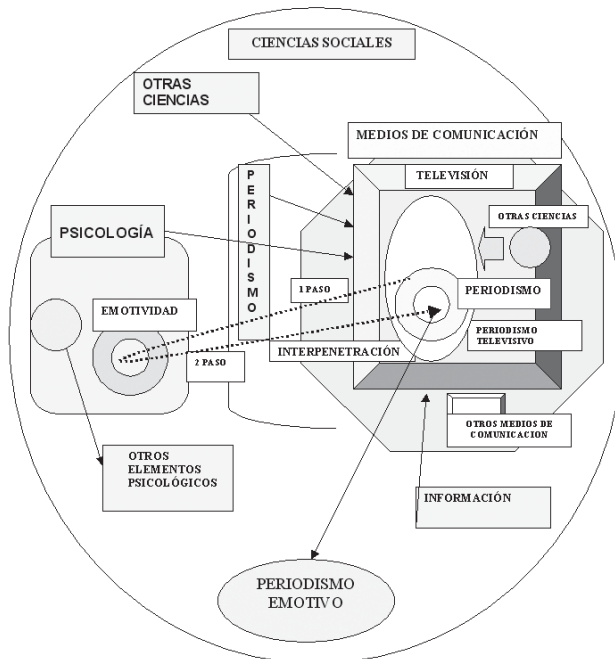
CIENCIAS SOCIALES

OTRAS CIENCIAS

MEDIOS DE COMUNICACIÓN

TELEVISIÓN

P E R I O D I S M O

PSICOLOGÍA

OTRAS CIENCIAS

1 PASO

PERIODISMO

EMOTIVIDAD

PERIODISMO TELEVISIVO

INTERPENETRACIÓN

2 PASO

OTROS MEDIOS DE COMUNICACION

OTROS ELEMENTOS PSICOLÓGICOS

INFORMACIÓN

PERIODISMO EMOTIVO